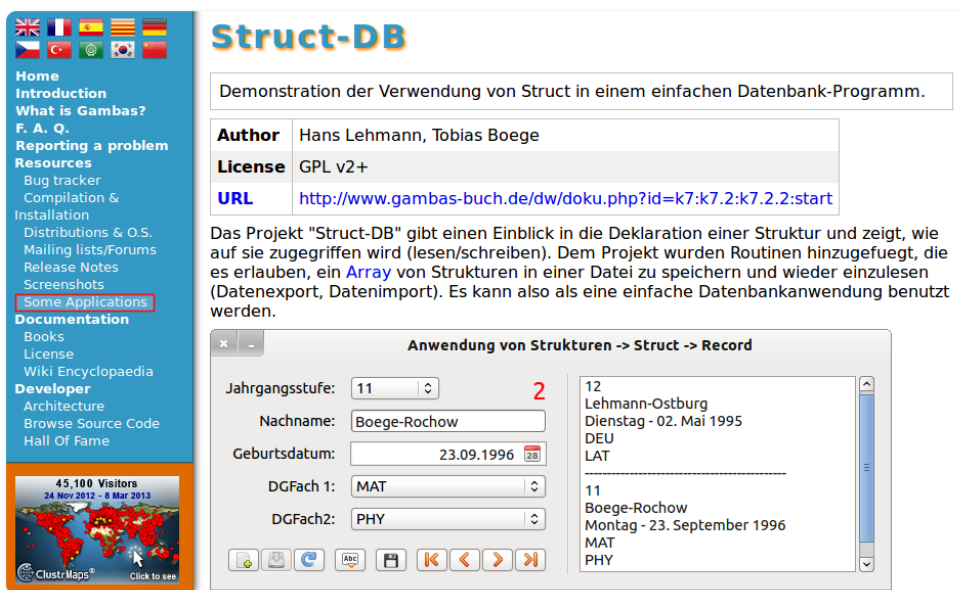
Home
Introduction
What is Gambas?
F. A. Q.
Reporting a problem
Resources
Bug tracker
Compilation & Installation
Distributions & O.S.
Mailing lists/Forums
Release Notes
Screenshots
Some Applications
Documentation
Books
License
Wiki Encyclopaedia
Developer
Architecture
Browse Source Code
Hall Of Fame

45,100 Visitors
24 Nov 2012 - 8 Mar 2013
ClustrMaps®
Click to see

Struct-DB

Demonstration der Verwendung von Struct in einem einfachen Datenbank-Programm.

| Author | Hans Lehmann, Tobias Boege |
|---|---|
| License | GPL v2+ |
| URL | http://www.gambas-buch.de/dw/doku.php?id=k7:k7.2:k7.2.2:start |

Das Projekt "Struct-DB" gibt einen Einblick in die Deklaration einer Struktur und zeigt, wie auf sie zugegriffen wird (lesen/schreiben). Dem Projekt wurden Routinen hinzugefuegt, die es erlauben, ein Array von Strukturen in einer Datei zu speichern und wieder einzulesen (Datenexport, Datenimport). Es kann also als eine einfache Datenbankanwendung benutzt werden.

Anwendung von Strukturen -> Struct -> Record

Jahrgangsstufe: 11
2
Nachname: Boege-Rochow
Geburtsdatum: 23.09.1996
DGFach 1: MAT
DGFach2: PHY

12
Lehmann-Ostburg
Dienstag - 02. Mai 1995
DEU
LAT
---------------------------------------------
11
Boege-Rochow
Montag - 23. September 1996
MAT
PHY